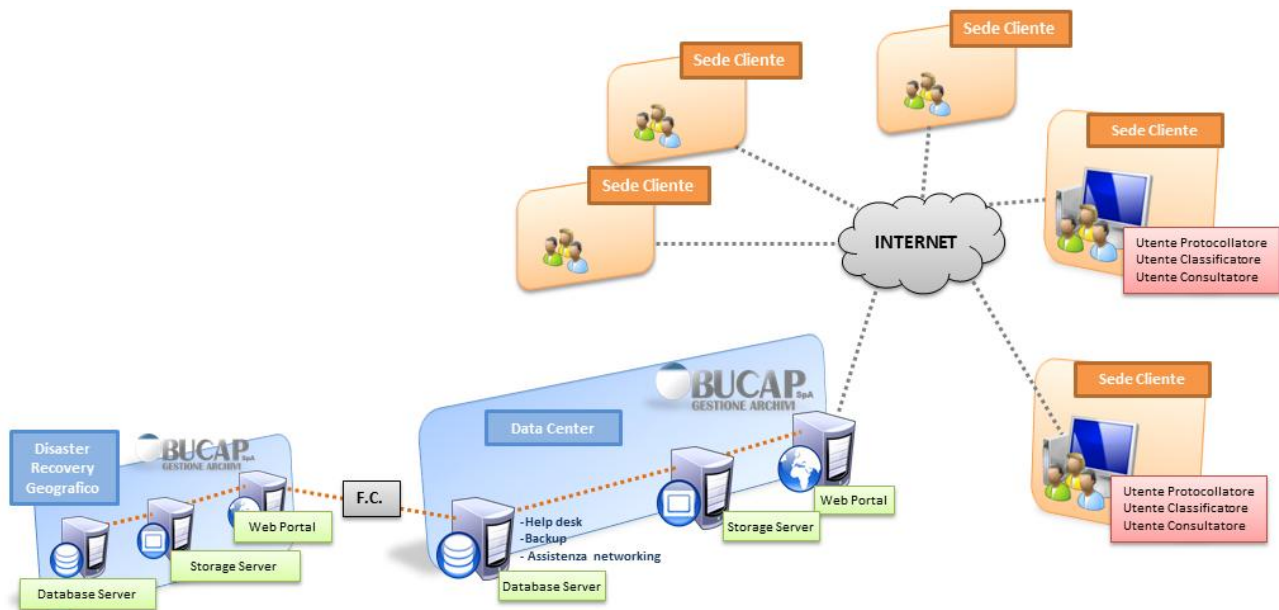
Sede Cliente

Sede Cliente

Sede Cliente

Sede Cliente

INTERNET

Utente Protocollatore
Utente Classificatore
Utente Consultatore

Sede Cliente

Utente Protocollatore
Utente Classificatore
Utente Consultatore

BUCAP SpA
GESTIONE ARCHIVI

Data Center

Disaster Recovery Geografico

BUCAP SpA
GESTIONE ARCHIVI

F.C.

Web Portal

Storage Server

Database Server

-Help desk
-Backup
- Assistenza networking

Database Server

Storage Server

Web Portal